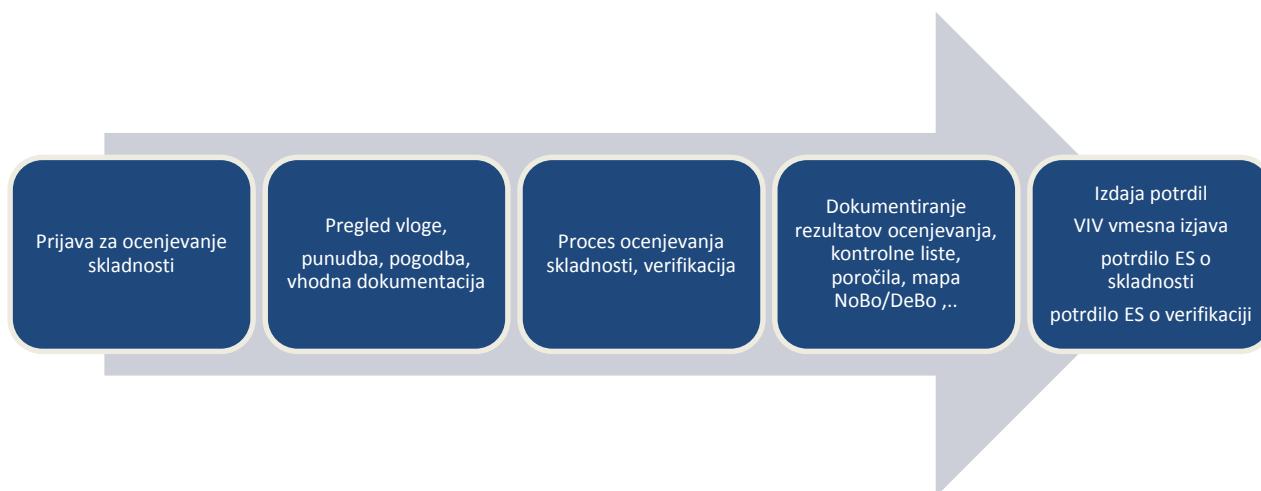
Prijava za ocenjevanje skladnosti

Pregled vloge,

punudba, pogodba, vhodna dokumentacija

Proces ocenjevanja skladnosti, verifikacija

Dokumentiranje rezultatov ocenjevanja, kontrolne liste, poročila, mapa NoBo/DeBo ,..

Izdaja potrdil

VIV vmesna izjava

potrdilo ES o skladnosti

potrdilo ES o verifikaciji